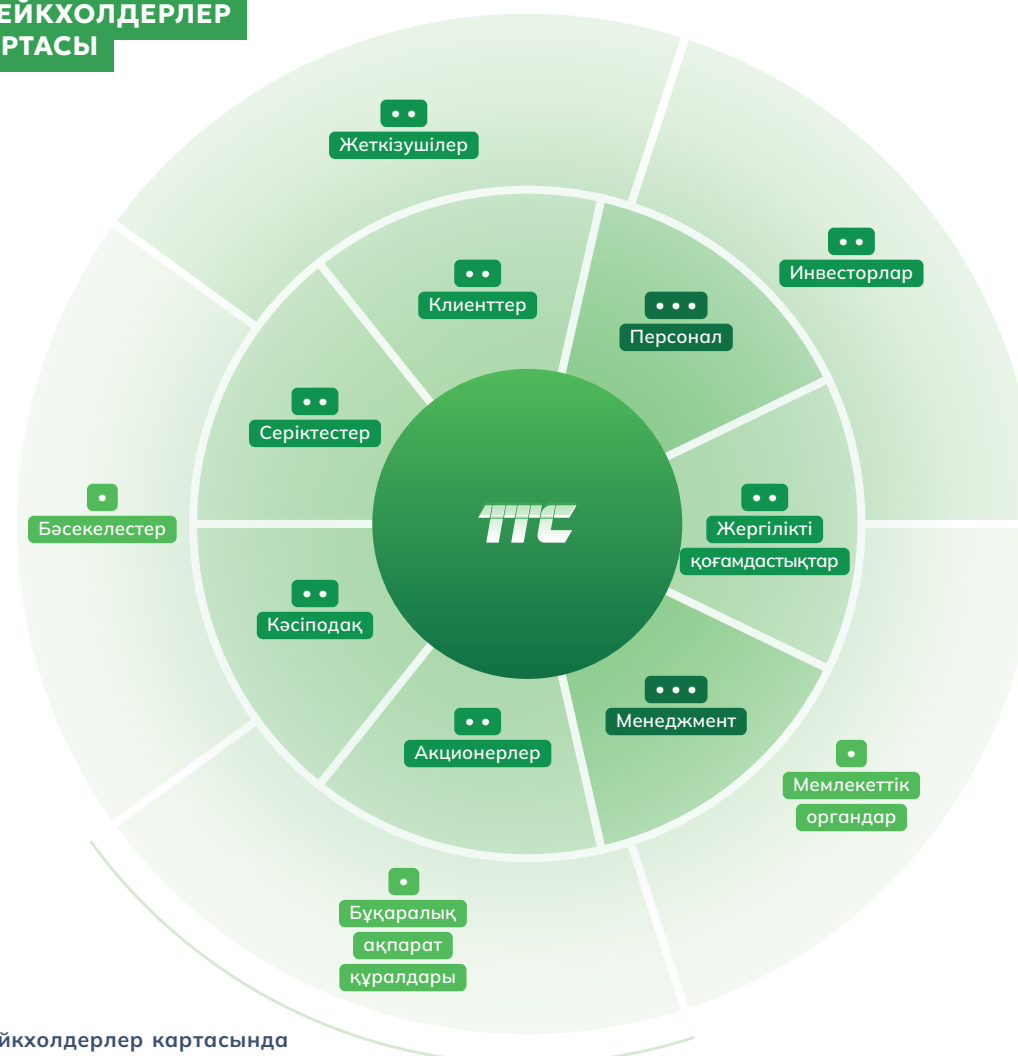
ЙКХОЛДЕРЛЕР
РТАСЫ

Жеткізушілер

Инвесторлар

Клиенттер

Персонал

Серіктестер

Бәсекелестер

ПТС

Жергілікті қоғамдастықтар

Кәсіподақ

Менеджмент

Акционерлер

Мемлекеттік органдар

Бұқаралық ақпарат құралдары

йкхолдерлер картасында